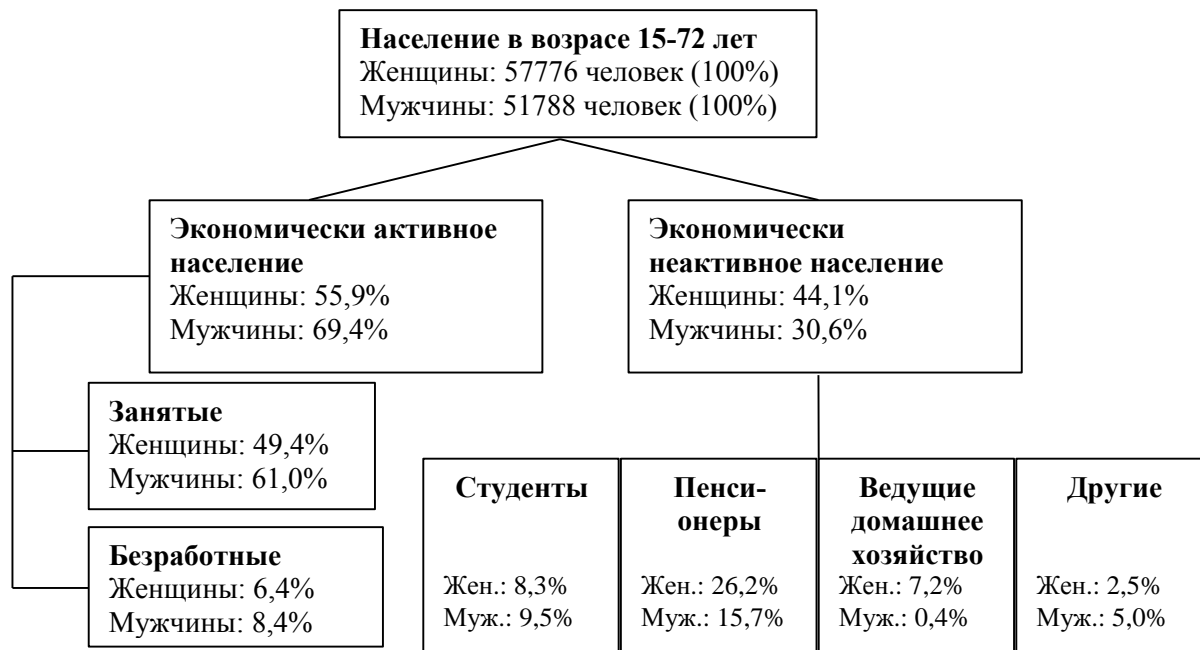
**Население в возрасте 15-72 лет**
Женщины: 57776 человек (100%)
Мужчины: 51788 человек (100%)

**Экономически активное население**
Женщины: 55,9%
Мужчины: 69,4%

**Экономически неактивное население**
Женщины: 44,1%
Мужчины: 30,6%

**Занятые**
Женщины: 49,4%
Мужчины: 61,0%

**Безработные**
Женщины: 6,4%
Мужчины: 8,4%

| **Студенты** | **Пенсионеры** | **Ведущие домашнее хозяйство** | **Другие** |
|---|---|---|---|
| Жен.: 8,3% Муж.: 9,5% | Жен.: 26,2% Муж.: 15,7% | Жен.: 7,2% Муж.: 0,4% | Жен.: 2,5% Муж.: 5,0% |